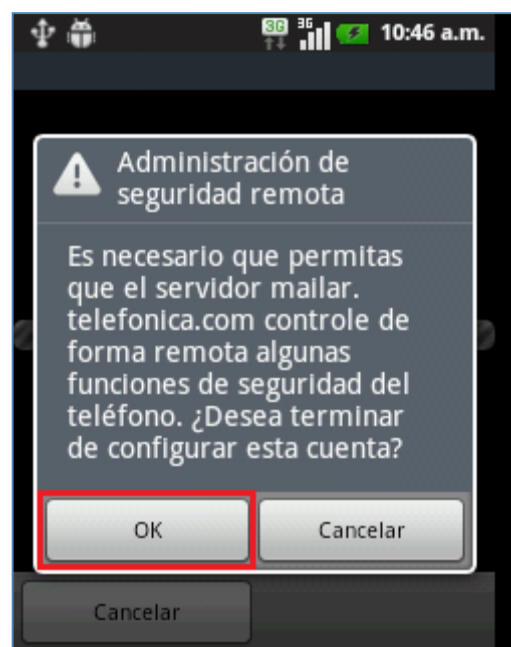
3G 3G 10:46 a.m.

Administración de seguridad remota

Es necesario que permitas que el servidor mailar. telefonica.com controle de forma remota algunas funciones de seguridad del teléfono. ¿Desea terminar de configurar esta cuenta?

OK

Cancelar

Cancelar